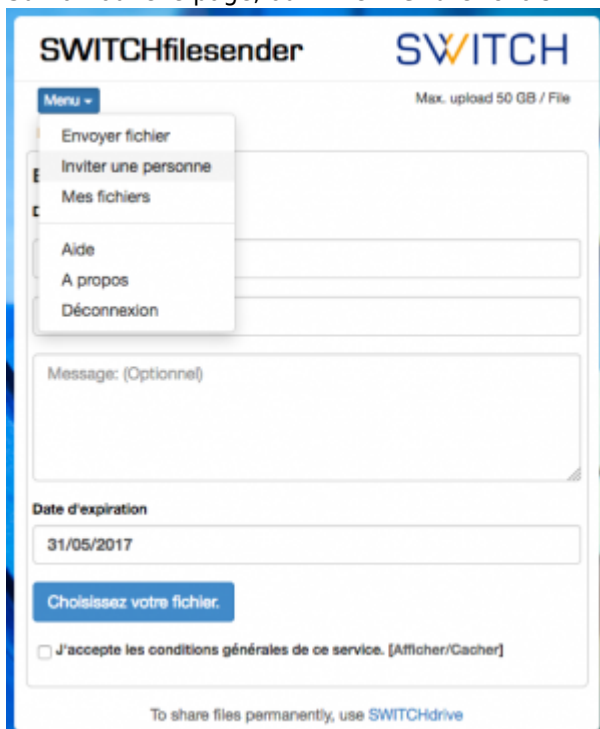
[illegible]

SWITCHfilesender

SWITCH

Menu

Max. upload 50 GB / File

Envoyer fichier

Inviter une personne

Mes fichiers

Aide

A propos

Déconnexion

Message: (Optionnel)

Date d'expiration

31/05/2017

Choisissez votre fichier.

J'accepte les conditions générales de ce service. [Afficher/Cacher]

To share files permanently, use SWITCHdrive